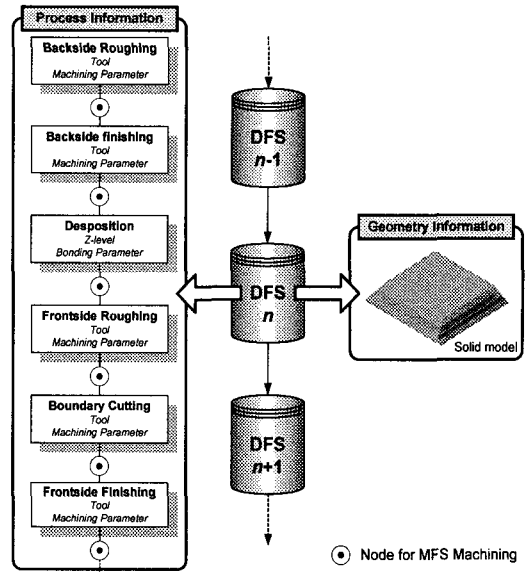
Process Information

Backside Roughing
Tool
Machining Parameter

Backside finishing
Tool
Machining Parameter

Desposition
Z-level
Bonding Parameter

Frontside Roughing
Tool
Machining Parameter

Boundary Cutting
Tool
Machining Parameter

Frontside Finishing
Tool
Machining Parameter

DFS
$n$-1

DFS
$n$

DFS
$n$+1

Geometry Information

Solid model

Node for MFS Machining